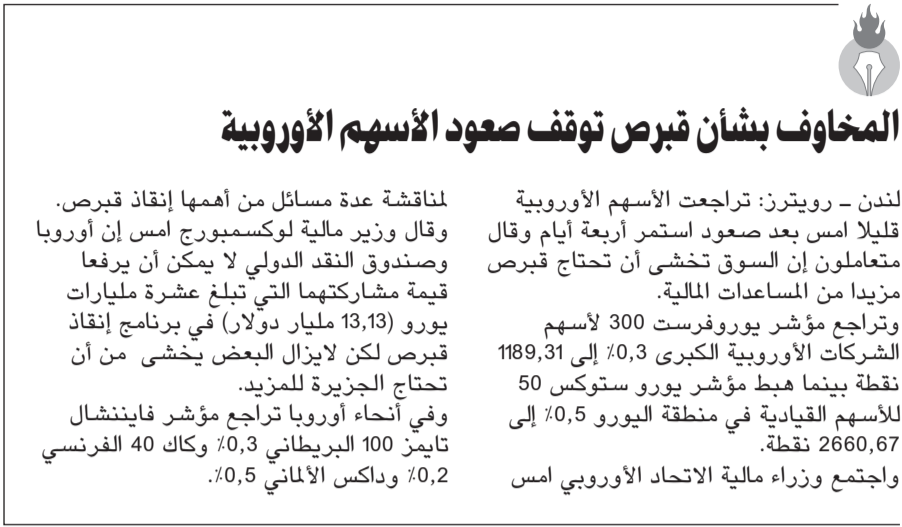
المخاوف بشأن قبرص توقف صعود الأسهم الأوروبية

لندن ـ رويترز: تراجعت الأسهم الأوروبية قليلا امس بعد صعود استمر أربعة أيام وقال متعاملون إن السوق تخشى أن تحتاج قبرص مزيدا من المساعدات المالية.
وتراجع مؤشر يوروفرست 300 لأسهم الشركات الأوروبية الكبرى 0,3٪ إلى 1189,31 نقطة بينما هبط مؤشر يورو ستوكس 50 للأسهم القيادية في منطقة اليورو 0,5٪ إلى 2660,67 نقطة.
واجتمع وزراء مالية الاتحاد الأوروبي امس لمناقشة عدة مسائل من أهمها إنقاذ قبرص.
وقال وزير مالية لوكسمبورج امس إن أوروبا وصندوق النقد الدولي لا يمكن أن يرفعا قيمة مشاركتهما التي تبلغ عشرة مليارات يورو (13,13 مليار دولار) في برنامج إنقاذ قبرص لكن لايزال البعض يخشى من أن تحتاج الجزيرة للمزيد.
وفي أنحاء أوروبا تراجع مؤشر فايننشال تايمز 100 البريطاني 0,3٪ وكاك 40 الفرنسي 0,2٪ وداكس الألماني 0,5٪.